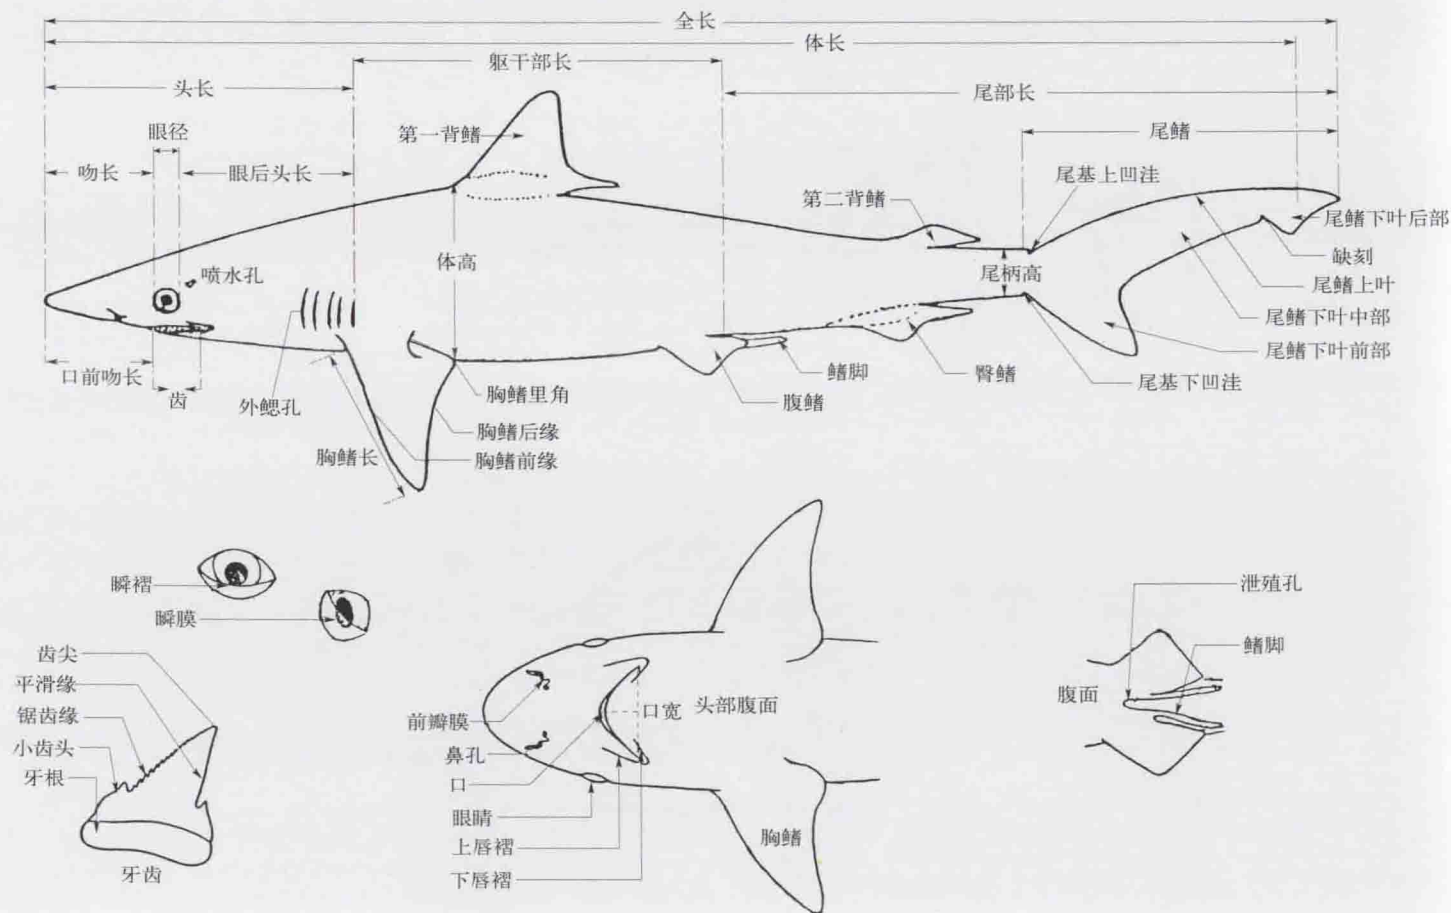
全长
体长
躯干部长
头长
尾部长
眼径
尾鳍
第一背鳍
吻长
眼后头长
尾基上凹洼
第二背鳍
尾鳍下叶后部
缺刻
喷水孔
体高
尾柄高
尾鳍上叶
尾鳍下叶中部
尾鳍下叶前部
鳍脚
臀鳍
口前吻长
齿
外鳃孔
胸鳍里角
腹鳍
尾基下凹洼
胸鳍后缘
胸鳍长
胸鳍前缘
瞬褶
瞬膜
泄殖孔
齿尖
鳍脚
平滑缘
腹面
锯齿缘
前瓣膜
口宽
头部腹面
小齿头
鼻孔
牙根
口
眼睛
上唇褶
胸鳍
牙齿
下唇褶